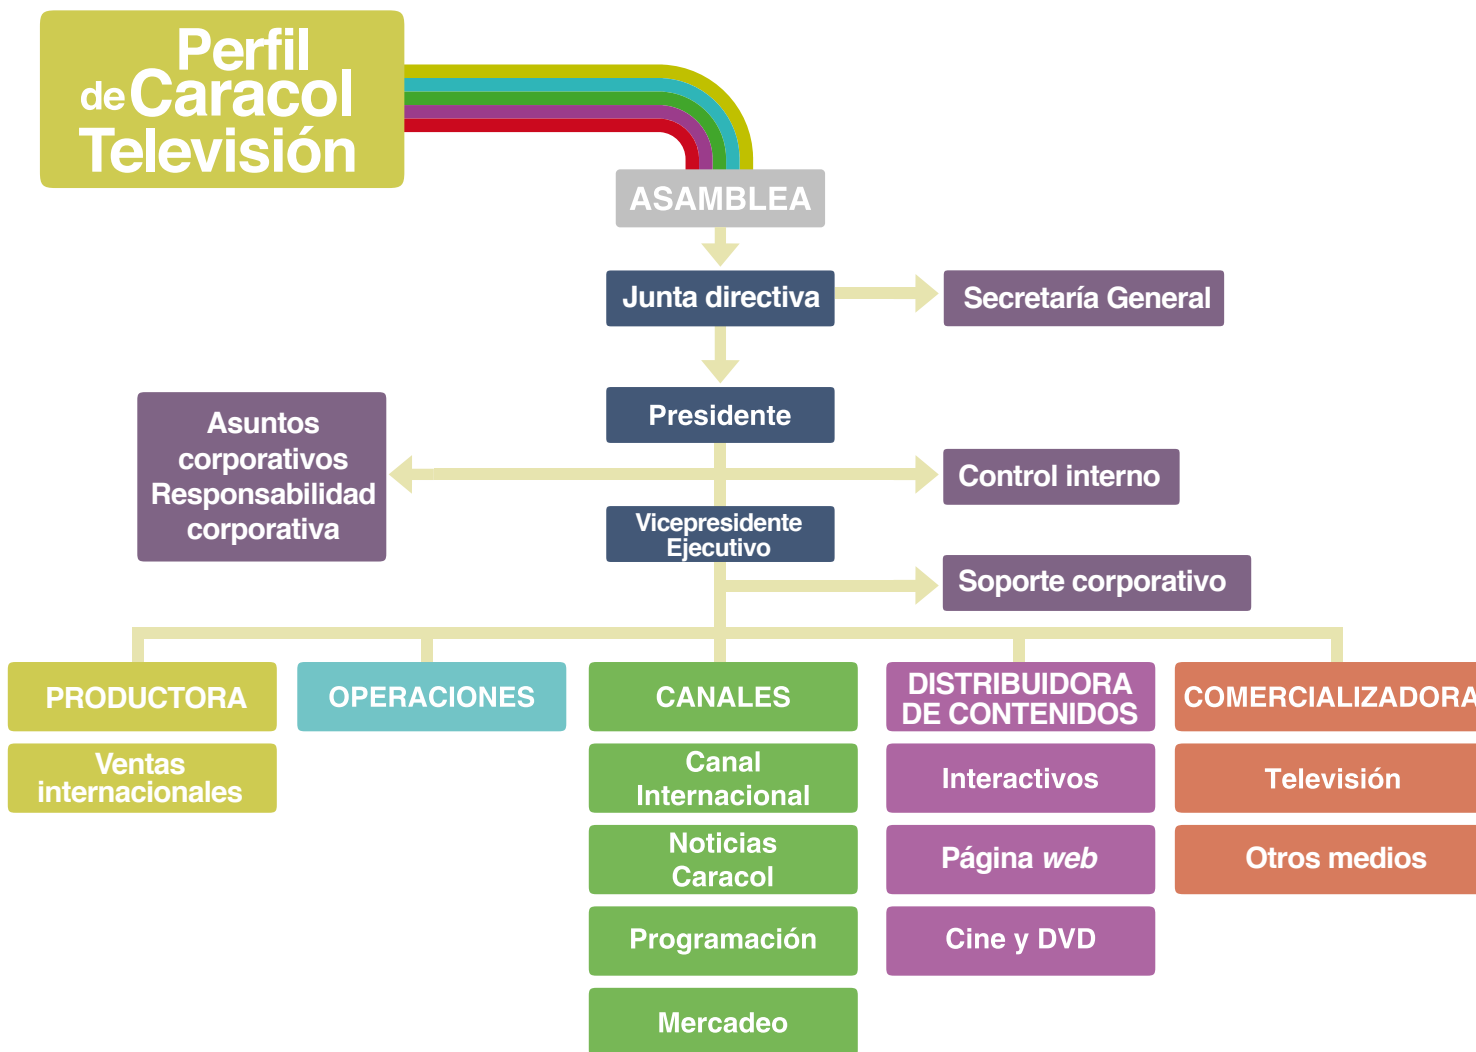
Perfil de Caracol Televisión

ASAMBLEA

Junta directiva

Secretaría General

Presidente

Asuntos corporativos Responsabilidad corporativa

Control interno

Vicepresidente Ejecutivo

Soporte corporativo

PRODUCTORA

Ventas internacionales

OPERACIONES

CANALES

Canal Internacional

Noticias Caracol

Programación

Mercadeo

DISTRIBUIDORA DE CONTENIDOS

Interactivos

Página web

Cine y DVD

COMERCIALIZADORA

Televisión

Otros medios